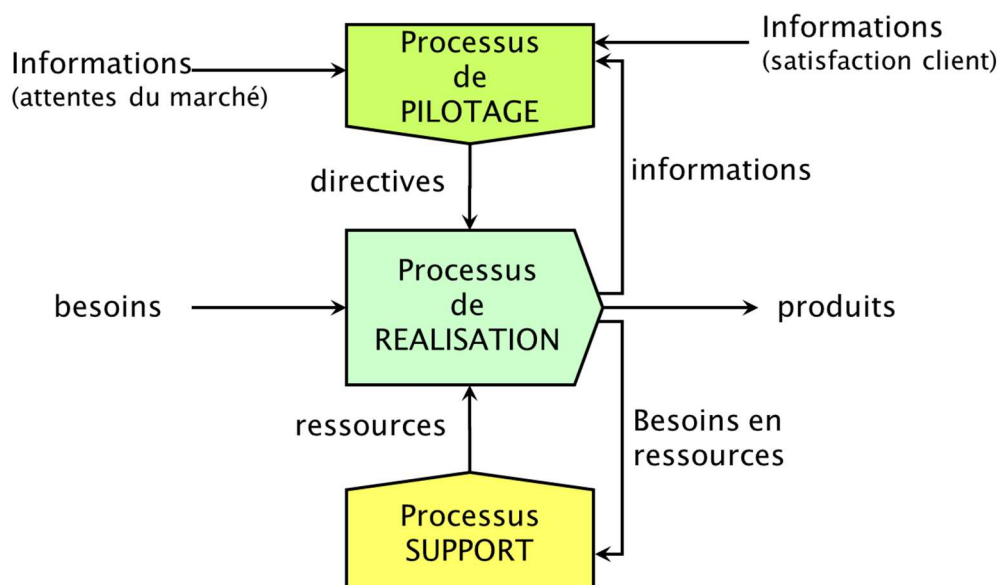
Informations
(attentes du marché)

Processus
de
PILOTAGE

Informations
(satisfaction client)

directives

informations

besoins

Processus
de
REALISATION

produits

ressources

Besoins en
ressources

Processus
SUPPORT